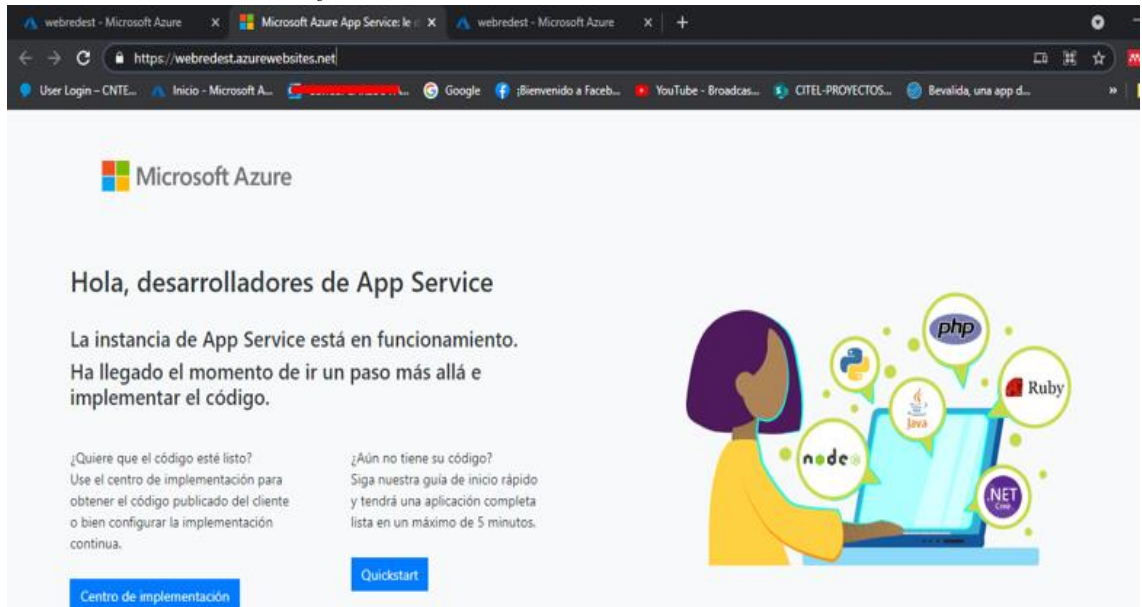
webredest - Microsoft Azure × Microsoft Azure App Service: le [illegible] × webredest - Microsoft Azure × +

https://webredest.azurewebsites.net

User Login – CNTE... Inicio - Microsoft A... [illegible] Google ¡Bienvenido a Faceb... YouTube - Broadcas... CITEL-PROYECTOS... Bevalida, una app d... »

Microsoft Azure

Hola, desarrolladores de App Service

La instancia de App Service está en funcionamiento. Ha llegado el momento de ir un paso más allá e implementar el código.

¿Quiere que el código esté listo?
Use el centro de implementación para obtener el código publicado del cliente o bien configurar la implementación continua.

Centro de implementación

¿Aún no tiene su código?
Siga nuestra guía de inicio rápido y tendrá una aplicación completa lista en un máximo de 5 minutos.

Quickstart

php
Ruby
Java
node
.NET Core